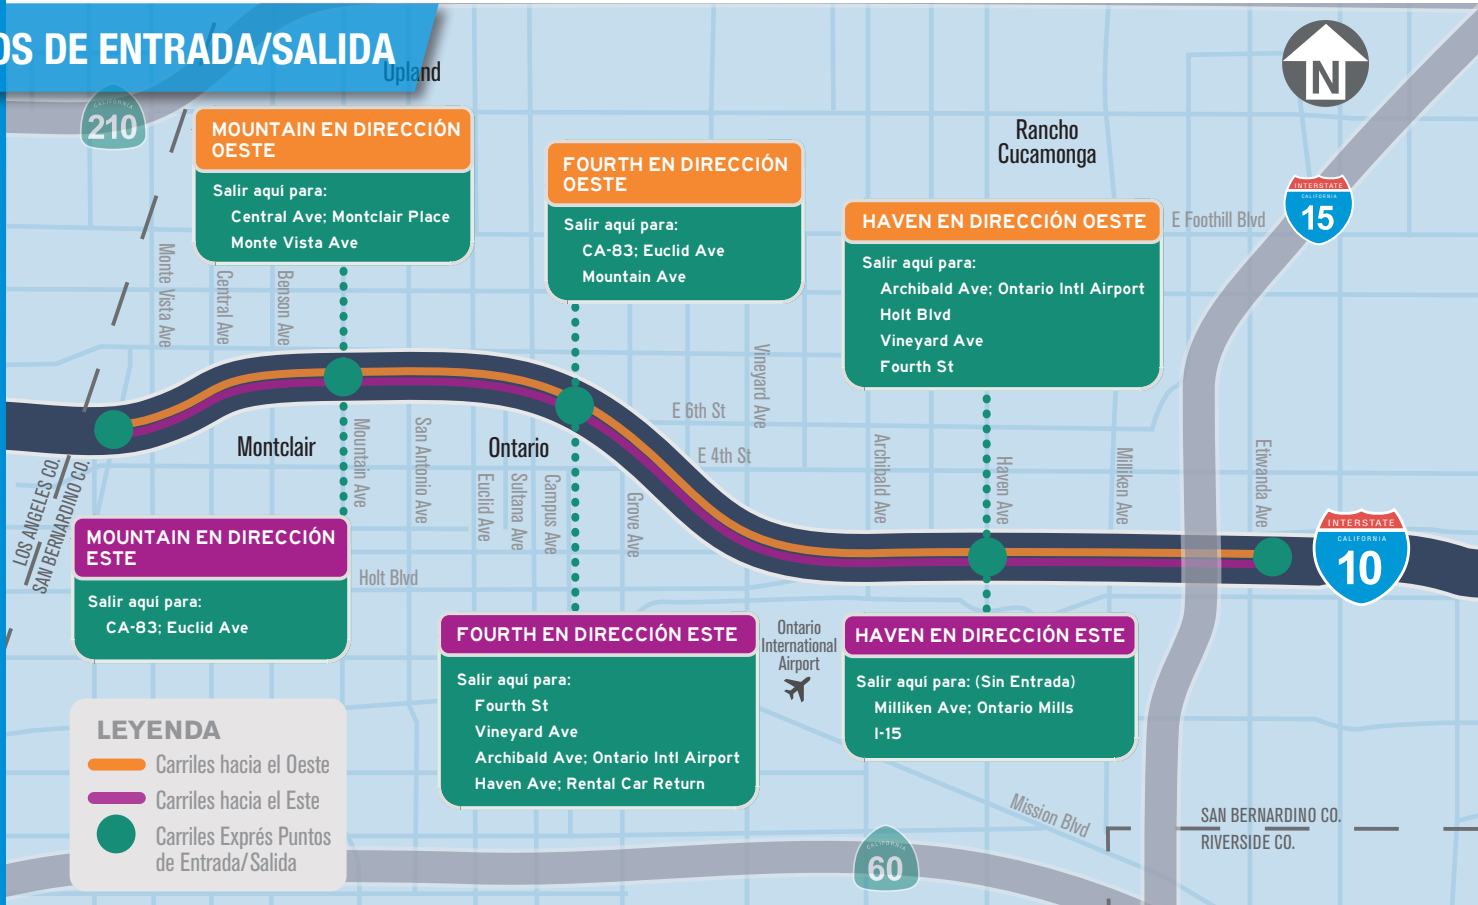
OS DE ENTRADA/SALIDA

Upland

210

MOUNTAIN EN DIRECCIÓN OESTE
Salir aquí para:
Central Ave; Montclair Place
Monte Vista Ave

FOURTH EN DIRECCIÓN OESTE
Salir aquí para:
CA-83; Euclid Ave
Mountain Ave

Rancho Cucamonga

HAVEN EN DIRECCIÓN OESTE
Salir aquí para:
Archibald Ave; Ontario Intl Airport
Holt Blvd
Vineyard Ave
Fourth St

E Foothill Blvd

INTERSTATE CALIFORNIA 15

Monte Vista Ave
Central Ave
Benson Ave
Vineyard Ave
E 6th St
E 4th St

Montclair
Ontario

Mountain Ave
San Antonio Ave
Euclid Ave
Sultana Ave
Campus Ave
Grove Ave
Archibald Ave
Haven Ave
Milliken Ave
Etiwanda Ave

LOS ANGELES CO.
SAN BERNARDINO CO.

MOUNTAIN EN DIRECCIÓN ESTE
Salir aquí para:
CA-83; Euclid Ave

Holt Blvd

FOURTH EN DIRECCIÓN ESTE
Salir aquí para:
Fourth St
Vineyard Ave
Archibald Ave; Ontario Intl Airport
Haven Ave; Rental Car Return

Ontario International Airport

HAVEN EN DIRECCIÓN ESTE
Salir aquí para: (Sin Entrada)
Milliken Ave; Ontario Mills
I-15

INTERSTATE CALIFORNIA 10

LEYENDA
Carriles hacia el Oeste
Carriles hacia el Este
Carriles Exprés Puntos de Entrada/Salida

Mission Blvd

60

SAN BERNARDINO CO.
RIVERSIDE CO.

N